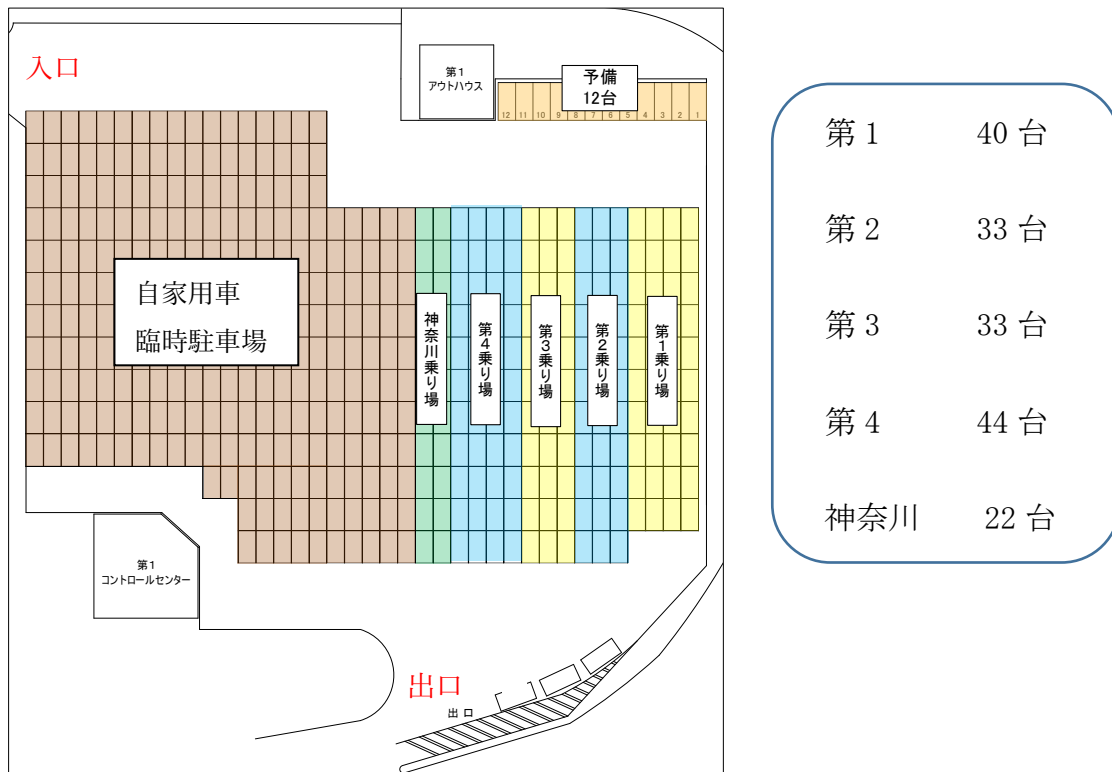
入口

第1
アウトハウス

予備
12台

12 11 10 9 8 7 6 5 4 3 2 1

自家用車
臨時駐車場

神奈川乗り場

第4乗り場

第3乗り場

第2乗り場

第1乗り場

第1
コントロールセンター

出口

出 口

第1 40台

第2 33台

第3 33台

第4 44台

神奈川 22台